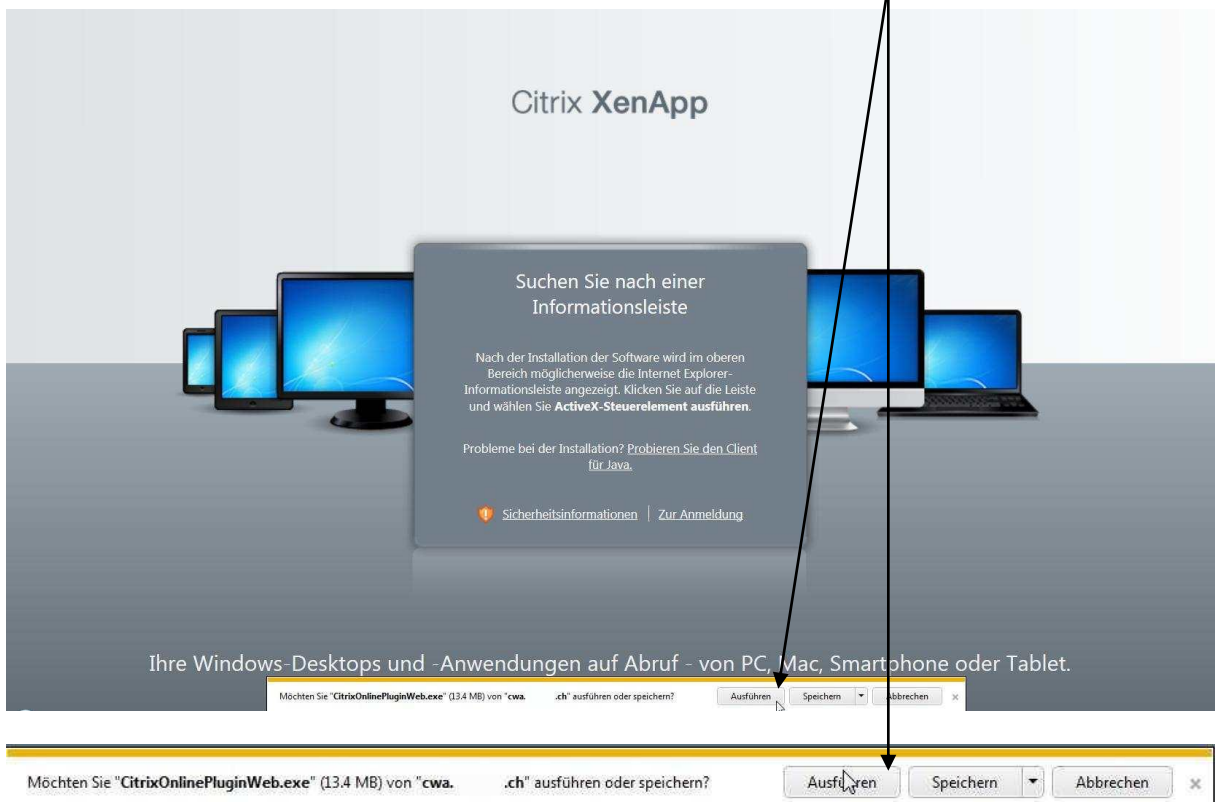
Citrix XenApp

Suchen Sie nach einer Informationsleiste

Nach der Installation der Software wird im oberen Bereich möglicherweise die Internet Explorer-Informationsleiste angezeigt. Klicken Sie auf die Leiste und wählen Sie **ActiveX-Steuerelement ausführen**.

Probleme bei der Installation? Probieren Sie den Client für Java.

Sicherheitsinformationen | Zur Anmeldung

Ihre Windows-Desktops und -Anwendungen auf Abruf - von PC, Mac, Smartphone oder Tablet.

Möchten Sie "**CitrixOnlinePluginWeb.exe**" (13.4 MB) von "**cwa.** .ch" ausführen oder speichern? Ausführen Speichern Abbrechen ×

Möchten Sie "**CitrixOnlinePluginWeb.exe**" (13.4 MB) von "**cwa.** .ch" ausführen oder speichern? Ausführen Speichern Abbrechen ×